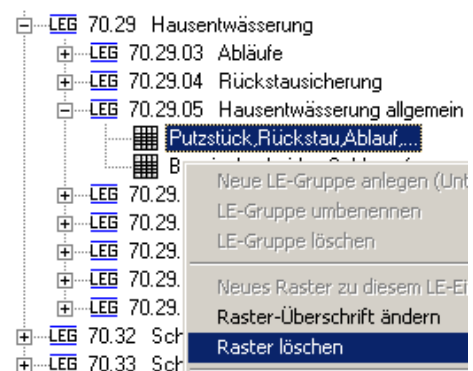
LEG 70.29 Hausentwässerung
LEG 70.29.03 Abläufe
LEG 70.29.04 Rückstausicherung
LEG 70.29.05 Hausentwässerung allgemein
Putzstück,Rückstau,Ablauf,...
B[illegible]
LEG 70.29.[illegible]
LEG 70.29.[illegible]
LEG 70.29.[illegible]
LEG 70.29.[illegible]
LEG 70.29.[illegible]
LEG 70.32 Sch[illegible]
LEG 70.33 Sch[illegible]

Neue LE-Gruppe anlegen (Unt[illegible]
LE-Gruppe umbenennen
LE-Gruppe löschen
Neues Raster zu diesem LE-Ei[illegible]
Raster-Überschrift ändern
Raster löschen